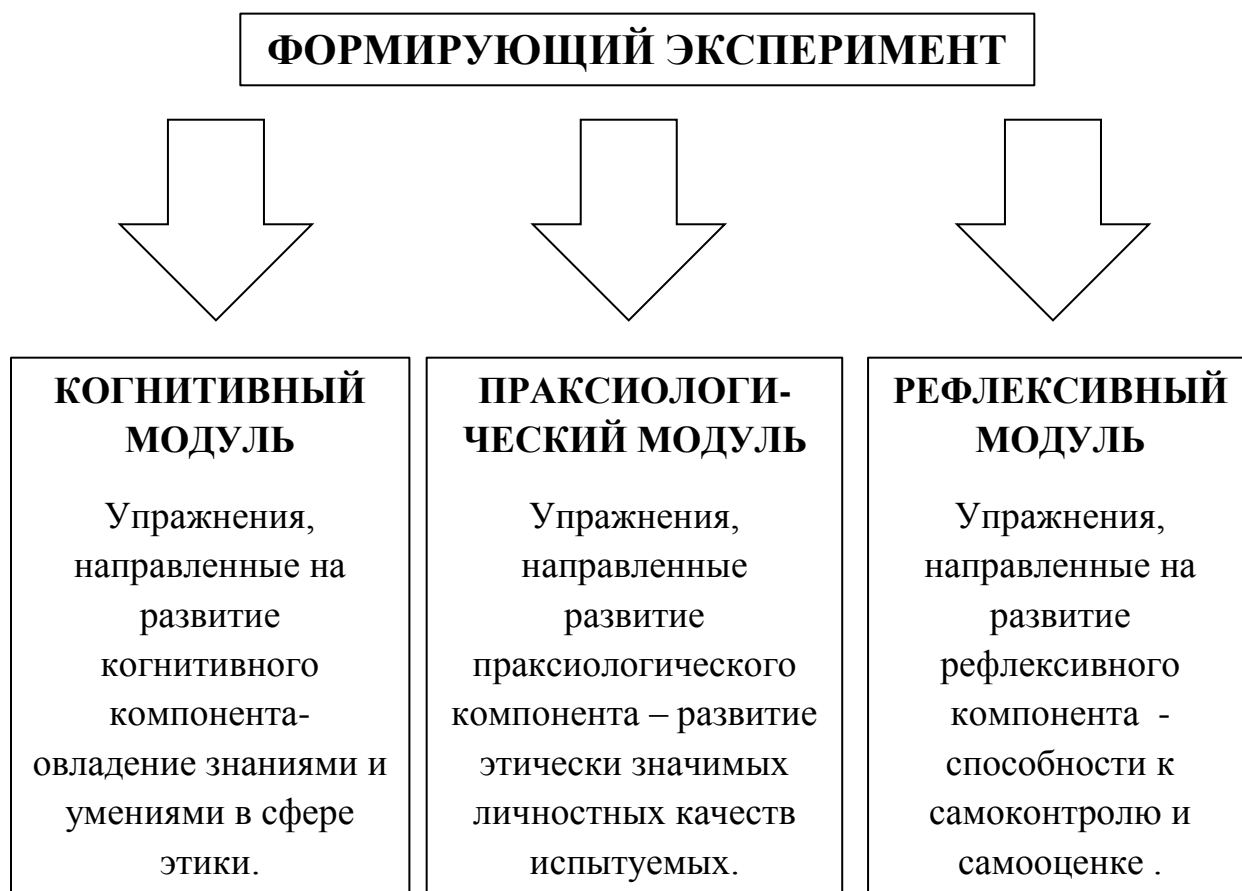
ФОРМИРУЮЩИЙ ЭКСПЕРИМЕНТ

КОГНИТИВНЫЙ МОДУЛЬ

Упражнения, направленные на развитие когнитивного компонента- овладение знаниями и умениями в сфере этики.

ПРАКСИОЛОГИЧЕСКИЙ МОДУЛЬ

Упражнения, направленные развитие праксиологического компонента – развитие этически значимых личностных качеств испытуемых.

РЕФЛЕКСИВНЫЙ МОДУЛЬ

Упражнения, направленные на развитие рефлексивного компонента - способности к самоконтролю и самооценке .